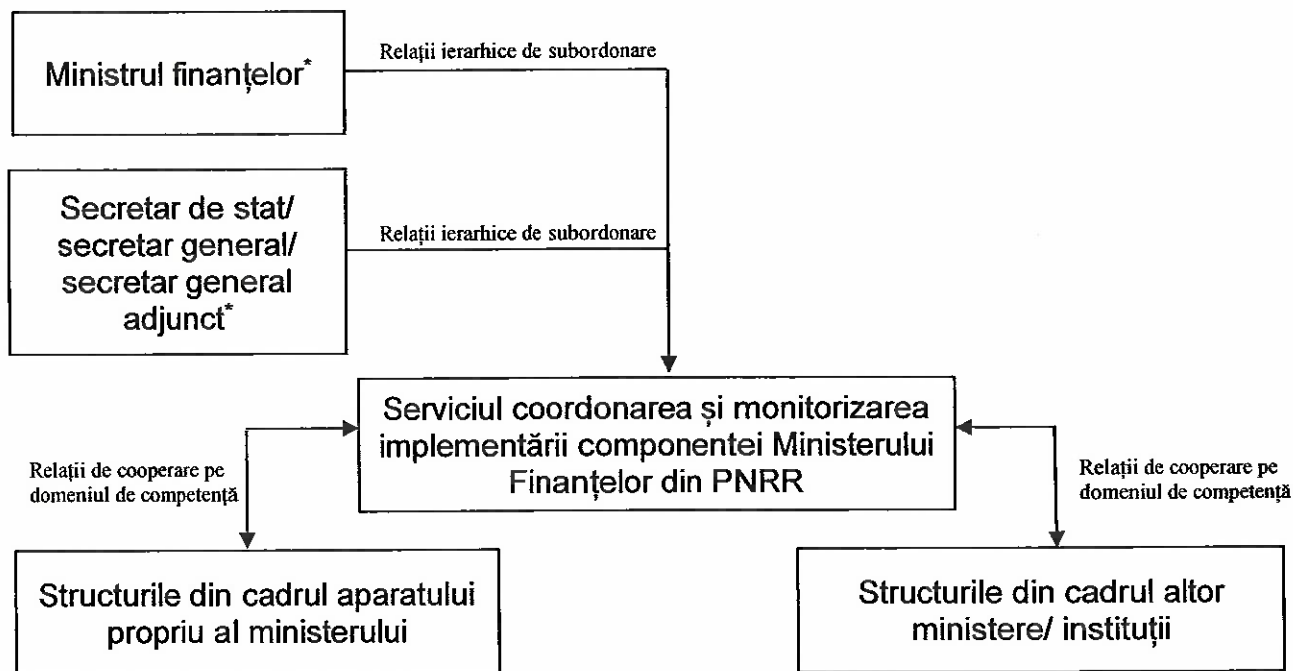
Ministrul finanțelor*

Relații ierarhice de subordonare

Secretar de stat/ secretar general/ secretar general adjunct*

Relații ierarhice de subordonare

Serviciul coordonarea și monitorizarea implementării componentei Ministerului Finanțelor din PNRR

Relații de cooperare pe domeniul de competență

Relații de cooperare pe domeniul de competență

Structurile din cadrul aparatului propriu al ministerului

Structurile din cadrul altor ministere/ instituții